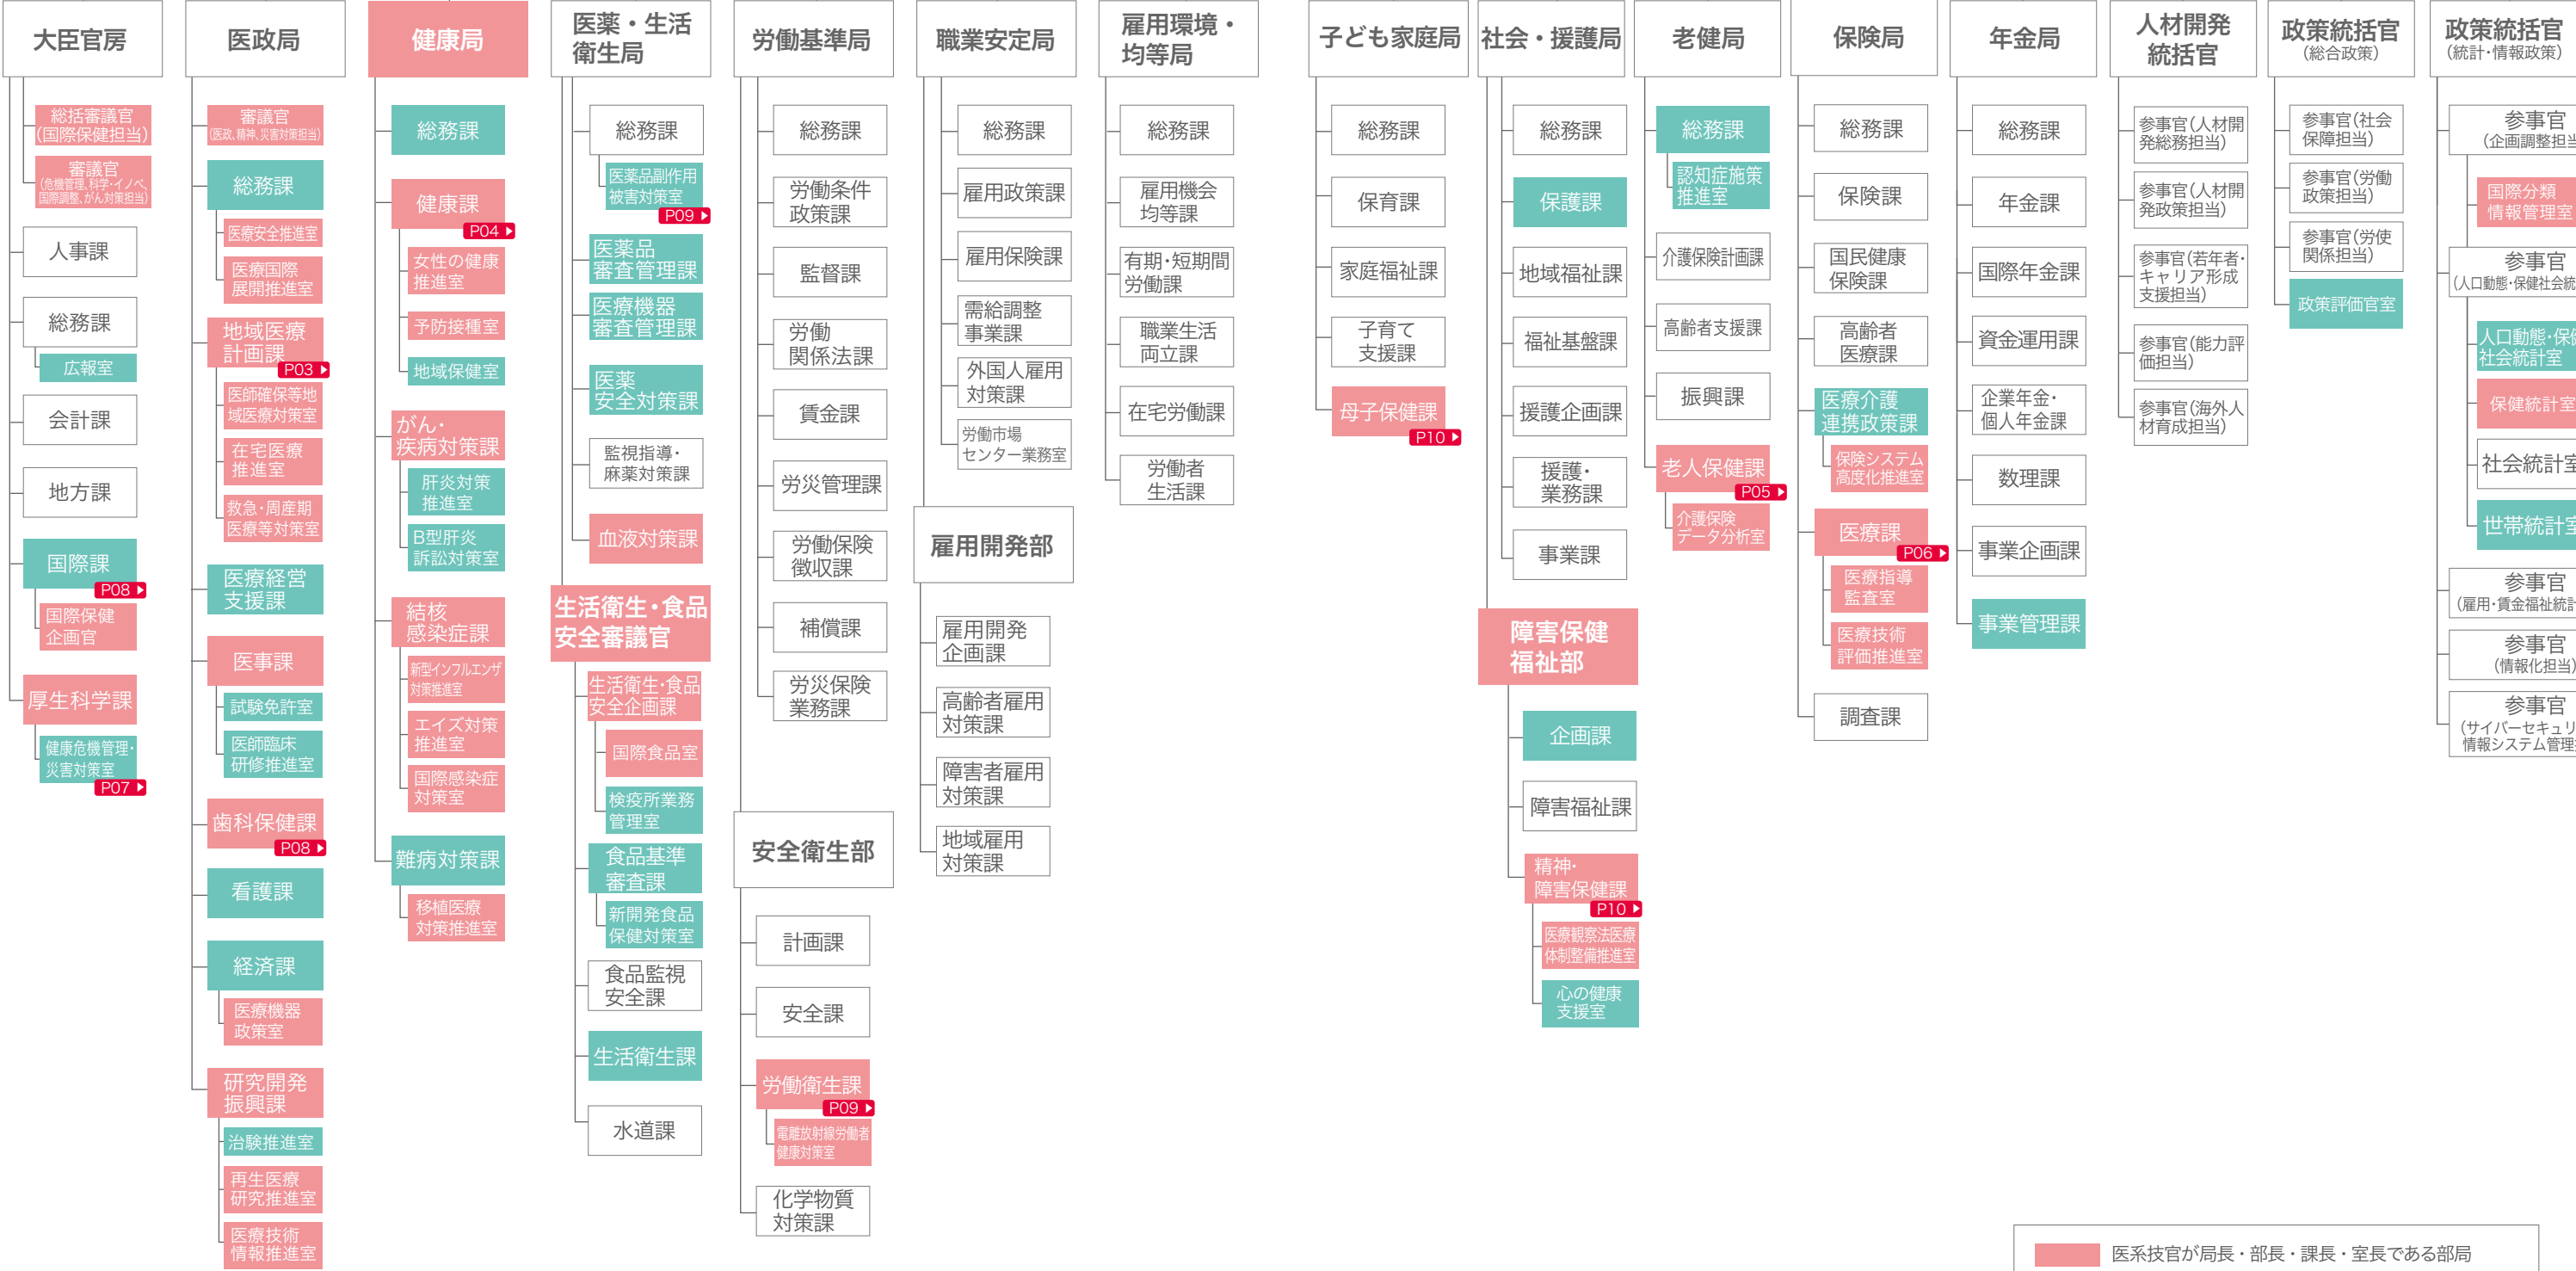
大臣官房

総括審議官(国際保健担当)
審議官(危機管理、科学・イノベ、国際調整、がん対策担当)
人事課
総務課
広報室
会計課
地方課
国際課
P08
国際保健企画官
厚生科学課
健康危機管理・災害対策室
P07

医政局

審議官(医政、精神、災害対策担当)
総務課
医療安全推進室
医療国際展開推進室
地域医療計画課
P03
医師確保等地域医療対策室
在宅医療推進室
救急・周産期医療等対策室
医療経営支援課
医事課
試験免許室
医師臨床研修推進室
歯科保健課
P08
看護課
経済課
医療機器政策室
研究開発振興課
治験推進室
再生医療研究推進室
医療技術情報推進室

健康局

総務課
健康課
P04
女性の健康推進室
予防接種室
地域保健室
がん・疾病対策課
肝炎対策推進室
B型肝炎訴訟対策室
結核感染症課
新型インフルエンザ対策推進室
エイズ対策推進室
国際感染症対策室
難病対策課
移植医療対策推進室

医薬・生活衛生局

総務課
医薬品副作用被害対策室
P09
医薬品審査管理課
医療機器審査管理課
医薬安全対策課
監視指導・麻薬対策課
血液対策課
生活衛生・食品安全審議官
生活衛生・食品安全企画課
国際食品室
検疫所業務管理室
食品基準審査課
新開発食品保健対策室
食品監視安全課
生活衛生課
水道課

労働基準局

総務課
労働条件政策課
監督課
労働関係法課
賃金課
労災管理課
労働保険徴収課
補償課
労災保険業務課
安全衛生部
計画課
安全課
労働衛生課
P09
電離放射線労働者健康対策室
化学物質対策課

職業安定局

総務課
雇用政策課
雇用保険課
需給調整事業課
外国人雇用対策課
労働市場センター業務室
雇用開発部
雇用開発企画課
高齢者雇用対策課
障害者雇用対策課
地域雇用対策課

雇用環境・均等局

総務課
雇用機会均等課
有期・短期間労働課
職業生活両立課
在宅労働課
労働者生活課

子ども家庭局

総務課
保育課
家庭福祉課
子育て支援課
母子保健課
P10

社会・援護局

総務課
保護課
地域福祉課
福祉基盤課
援護企画課
援護・業務課
事業課
障害保健福祉部
企画課
障害福祉課
精神・障害保健課
P10
医療観察法医療体制整備推進室
心の健康支援室

老健局

総務課
認知症施策推進室
介護保険計画課
高齢者支援課
振興課
老人保健課
P05
介護保険データ分析室

保険局

総務課
保険課
国民健康保険課
高齢者医療課
医療介護連携政策課
保険システム高度化推進室
医療課
P06
医療指導監査室
医療技術評価推進室
調査課

年金局

総務課
年金課
国際年金課
資金運用課
企業年金・個人年金課
数理課
事業企画課
事業管理課

人材開発統括官

参事官(人材開発総務担当)
参事官(人材開発政策担当)
参事官(若年者・キャリア形成支援担当)
参事官(能力評価担当)
参事官(海外人材育成担当)

政策統括官(総合政策)

参事官(社会保障担当)
参事官(労働政策担当)
参事官(労使関係担当)
政策評価官室

政策統括官(統計・情報政策)

参事官(企画調整担当
国際分類情報管理室
参事官(人口動態・保健社会統
人口動態・保健社会統計室
保健統計室
社会統計室
世帯統計室
参事官(雇用・賃金福祉統計
参事官(情報化担当)
参事官(サイバーセキュリ情報システム管理

医系技官が局長・部長・課長・室長である部局